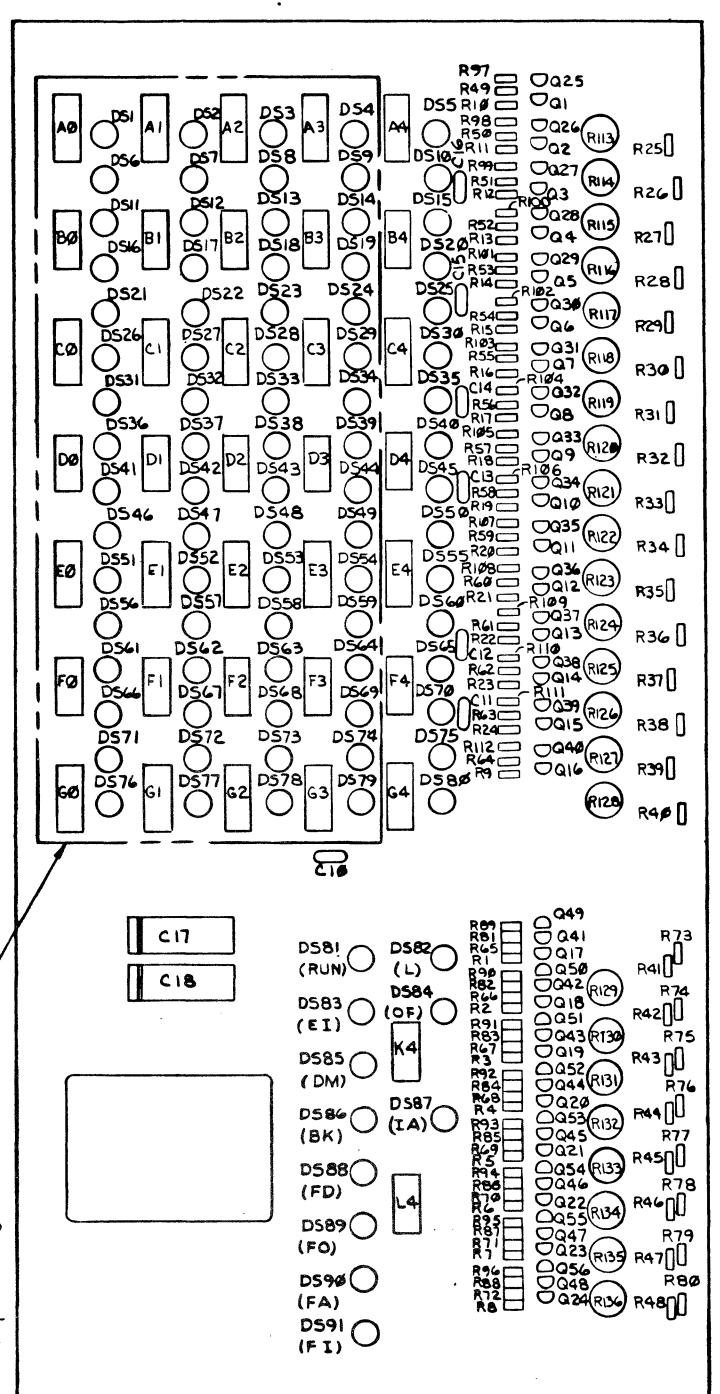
AØ DS1 A1 DS2 A2 DS3 A3 DS4 A4 DS5
DS6 DS7 DS8 DS9 DS10
DS11 DS12 DS13 DS14 DS15
BØ DS16 B1 DS17 B2 DS18 B3 DS19 B4 DS2Ø
DS21 DS22 DS23 DS24 DS25
CØ DS26 C1 DS27 C2 DS28 C3 DS29 C4 DS3Ø
DS31 DS32 DS33 DS34 DS35
DS36 DS37 DS38 DS39 DS4Ø
DØ DS41 D1 DS42 D2 DS43 D3 DS44 D4 DS45
DS46 DS47 DS48 DS49 DS5Ø
EØ DS51 E1 DS52 E2 DS53 E3 DS54 E4 DS55
DS56 DS57 DS58 DS59 DS6Ø
DS61 DS62 DS63 DS64 DS65
FØ DS66 F1 DS67 F2 DS68 F3 DS69 F4 DS7Ø
DS71 DS72 DS73 DS74 DS75
GØ DS76 G1 DS77 G2 DS78 G3 DS79 G4 DS8Ø

R97 Q25 R49 R1Ø Q1 R98 Q26 R113 R5Ø R11 Q2 R25 R99 Q27 R12 Q3 R114 R26 C16 R51 R1ØØ R52 Q28 R13 Q4 R115 R27 R1Ø1 Q29 R53 Q5 R116 R28 C15 R14 R1Ø2 R54 Q3Ø R15 Q6 R117 R29 R1Ø3 Q31 R55 Q7 R118 R3Ø R16 R1Ø4 C14 Q32 R56 Q8 R119 R31 R17 R1Ø5 Q33 R57 Q9 R12Ø R32 R18 R1Ø6 C13 Q34 R58 Q1Ø R121 R33 R19 R1Ø7 Q35 R59 Q11 R122 R34 R2Ø R1Ø8 Q36 R6Ø Q12 R123 R35 R21 R1Ø9 R61 Q37 R22 Q13 R124 R36 C12 R11Ø R62 Q38 R23 Q14 R125 R37 R111 C11 Q39 R63 Q15 R126 R38 R24 R112 Q4Ø R64 Q16 R127 R39 R9 R128 R4Ø

C1Ø

C17
C18

DS81 (RUN) DS82 (L)
DS83 (EI) DS84 (OF)
K4
DS85 (DM)
DS86 (BK) DS87 (IA)
DS88 (FD)
L4
DS89 (FO)
DS9Ø (FA)
DS91 (FI)

R89 R81 R65 R1 Q49 Q41 Q17 R73 R41 R9Ø R82 R66 R2 Q5Ø Q42 Q18 R129 R74 R42 R91 R83 R67 R3 Q51 Q43 Q19 R13Ø R75 R43 R92 R84 R68 R4 Q52 Q44 Q2Ø R131 R76 R44 R93 R85 R69 R5 Q53 Q45 Q21 R132 R77 R45 R94 R86 R7Ø R6 Q54 Q46 Q22 R133 R78 R46 R95 R87 R71 R7 Q55 Q47 Q23 R134 R79 R47 R96 R88 R72 R8 Q56 Q48 Q24 R135 R136 R8Ø R48